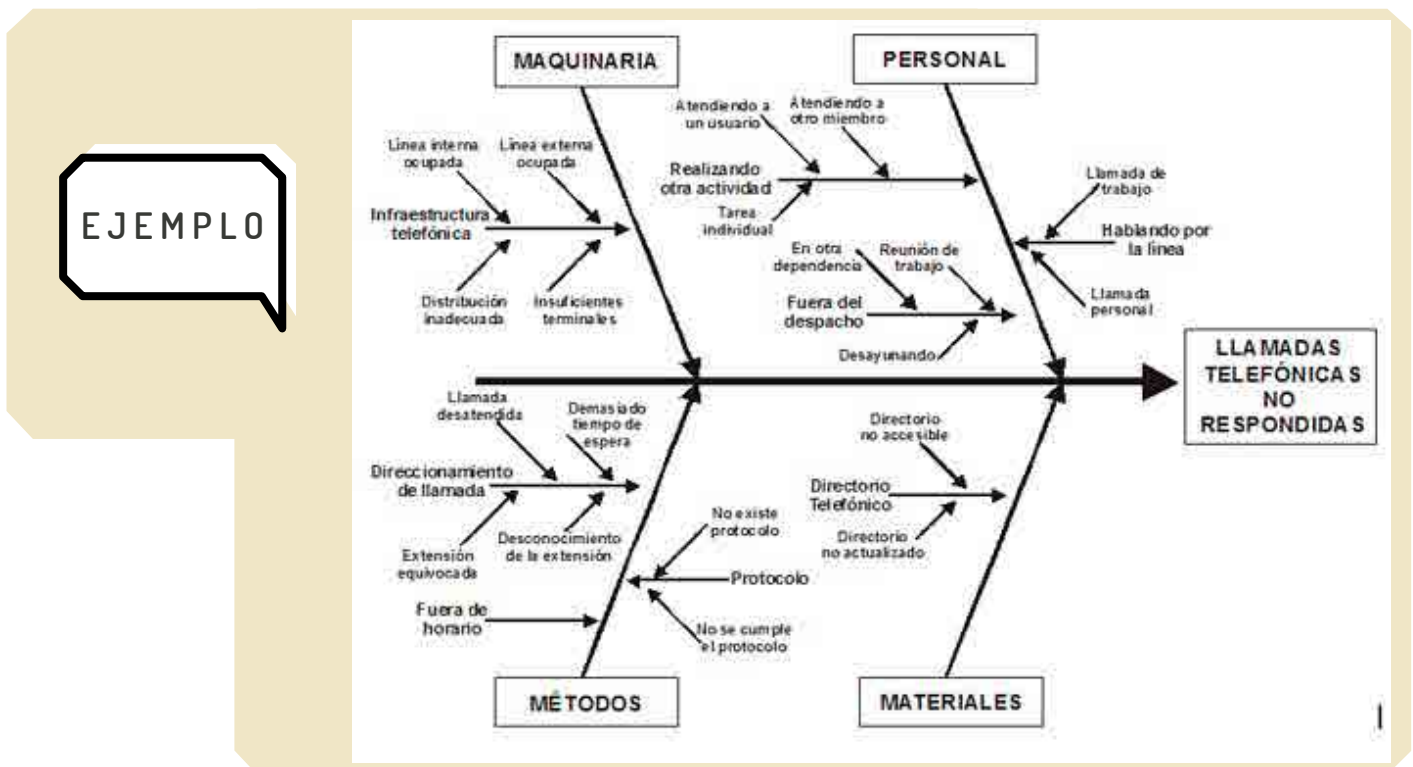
EJEMPLO

MAQUINARIA

PERSONAL

Línea interna ocupada

Línea externa ocupada

Infraestructura telefónica

Distribución inadecuada

Insuficientes terminales

Atendiendo a un usuario

Atendiendo a otro miembro

Realizando otra actividad

Tarea individual

Llamada de trabajo

Hablando por la línea

Llamada personal

En otra dependencia

Reunión de trabajo

Fuera del despacho

Desayunando

LLAMADAS TELEFÓNICAS NO RESPONDIDAS

Llamada desatendida

Demasiado tiempo de espera

Direccionamiento de llamada

Extensión equivocada

Desconocimiento de la extensión

No existe protocolo

Protocolo

No se cumple el protocolo

Fuera de horario

Directorio no accesible

Directorio Telefónico

Directorio no actualizado

MÉTODOS

MATERIALES